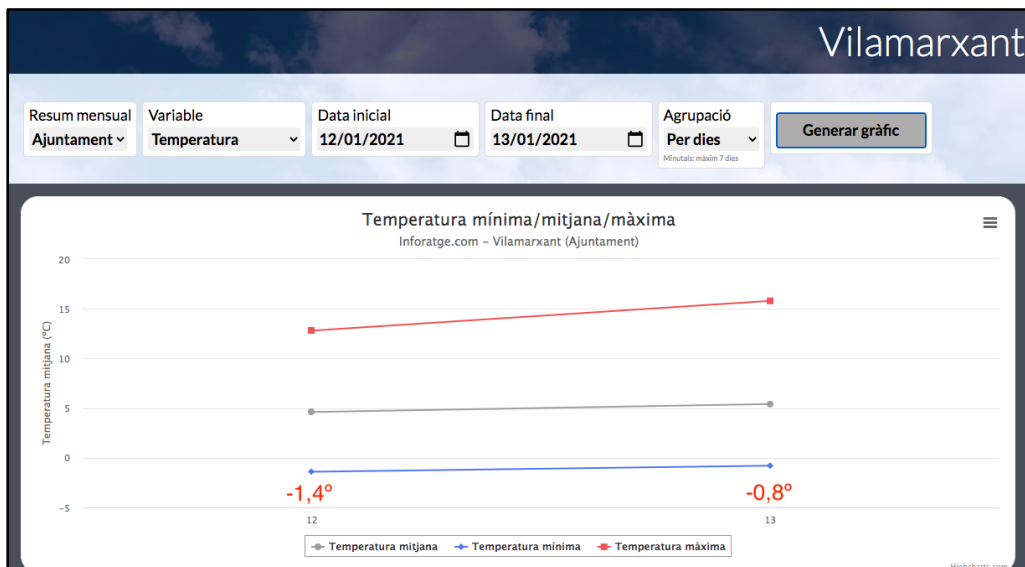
Vilamarxant

Resum mensual
Ajuntament

Variable
Temperatura

Data inicial
12/01/2021

Data final
13/01/2021

Agrupació
Per dies
Minutals: màxim 7 dies

Generar gràfic

Temperatura mínima/mitjana/màxima
Inforatge.com - Vilamarxant (Ajuntament)

Temperatura mitjana (ºC)

20
15
10
5
0
-5

-1,4º
-0,8º

12
13

Temperatura mitjana
Temperatura mínima
Temperatura màxima

Highcharts.com